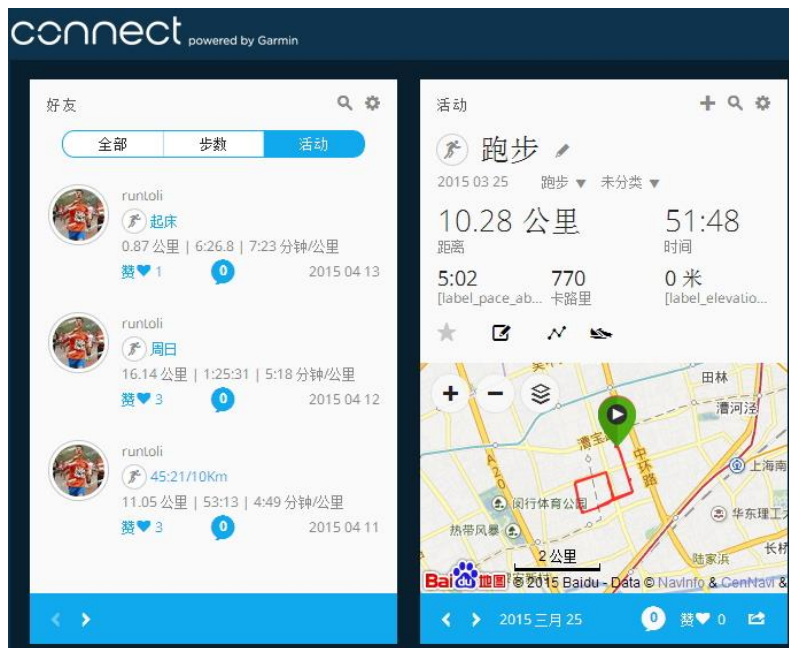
connect powered by Garmin

好友

全部 | 步数 | 活动

runtoli
起床
0.87 公里 | 6:26.8 | 7:23 分钟/公里
赞 1 0 2015 04 13

runtoli
周日
16.14 公里 | 1:25:31 | 5:18 分钟/公里
赞 3 0 2015 04 12

runtoli
45:21/10Km
11.05 公里 | 53:13 | 4:49 分钟/公里
赞 3 0 2015 04 11

活动

跑步
2015 03 25 跑步 ▼ 未分类 ▼

10.28 公里
距离
51:48
时间
5:02
[label_pace_ab...
770
卡路里
0 米
[label_elevatio...

田林
漕河泾
上海南
漕宝路
中环路
A20
闵行体育公园
热带风暴
华东理工大
陆家浜
长桥
2 公里
Baidu 地图 © 2015 Baidu - Data © NavInfo & CenNavi & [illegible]

2015 三月 25 0 赞 0